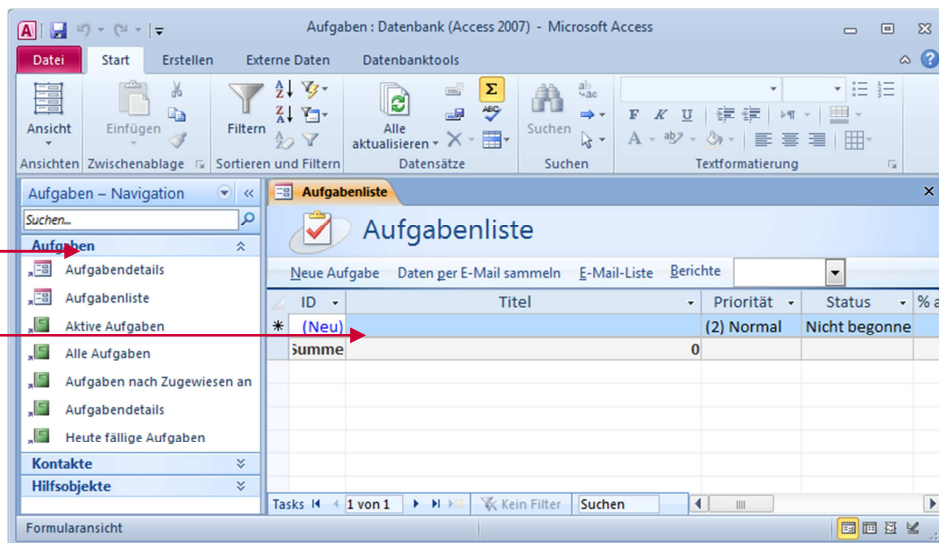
A

Aufgaben : Datenbank (Access 2007) - Microsoft Access

Datei | Start | Erstellen | Externe Daten | Datenbanktools

Ansicht | Einfügen | Filtern | Alle aktualisieren | Suchen

Ansichten | Zwischenablage | Sortieren und Filtern | Datensätze | Suchen | Textformatierung

F K U

Aufgaben – Navigation

Suchen...

Aufgaben

Aufgabendetails

Aufgabenliste

Aktive Aufgaben

Alle Aufgaben

Aufgaben nach Zugewiesen an

Aufgabendetails

Heute fällige Aufgaben

Kontakte

Hilfsobjekte

Aufgabenliste

Aufgabenliste

Neue Aufgabe | Daten per E-Mail sammeln | E-Mail-Liste | Berichte

| | ID | Titel | Priorität | Status | % a |
|---|---|---|---|---|---|
| * | (Neu) | | (2) Normal | Nicht begonne | |
| | Summe | 0 | | | |

Tasks | 1 von 1 | Kein Filter | Suchen

Formularansicht